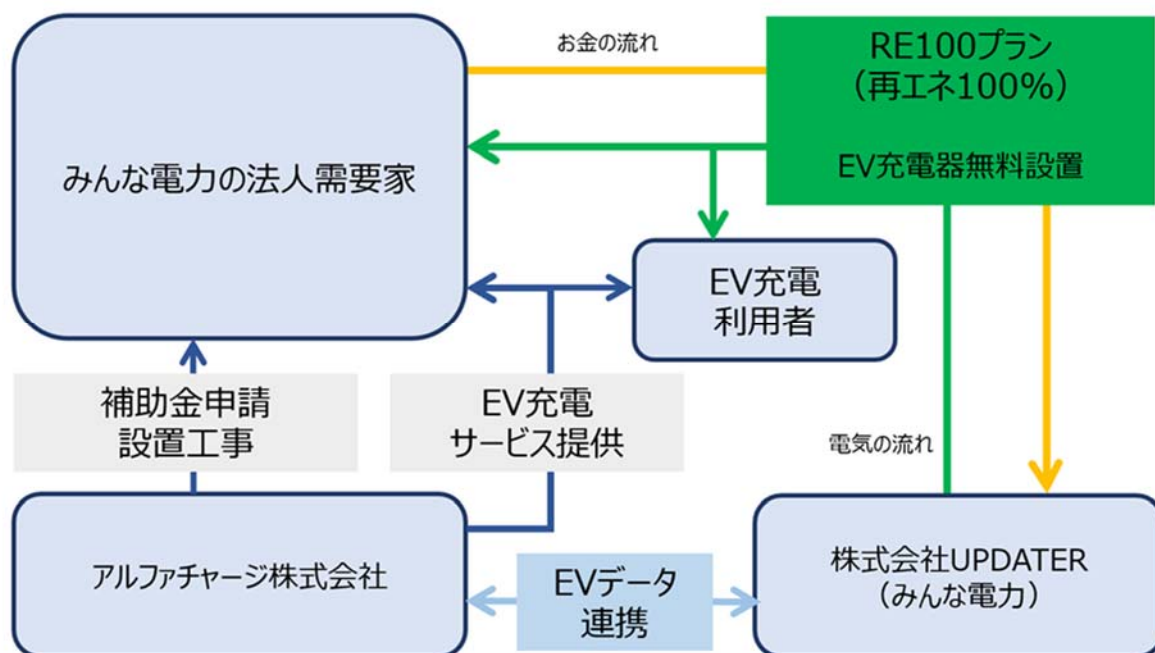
みんな電力の法人需要家

お金の流れ

RE100プラン
（再エネ100%）

EV充電器無料設置

EV充電
利用者

補助金申請
設置工事

EV充電
サービス提供

電気の流れ

アルファチャージ株式会社

EVデータ
連携

株式会社UPDATER
（みんな電力）